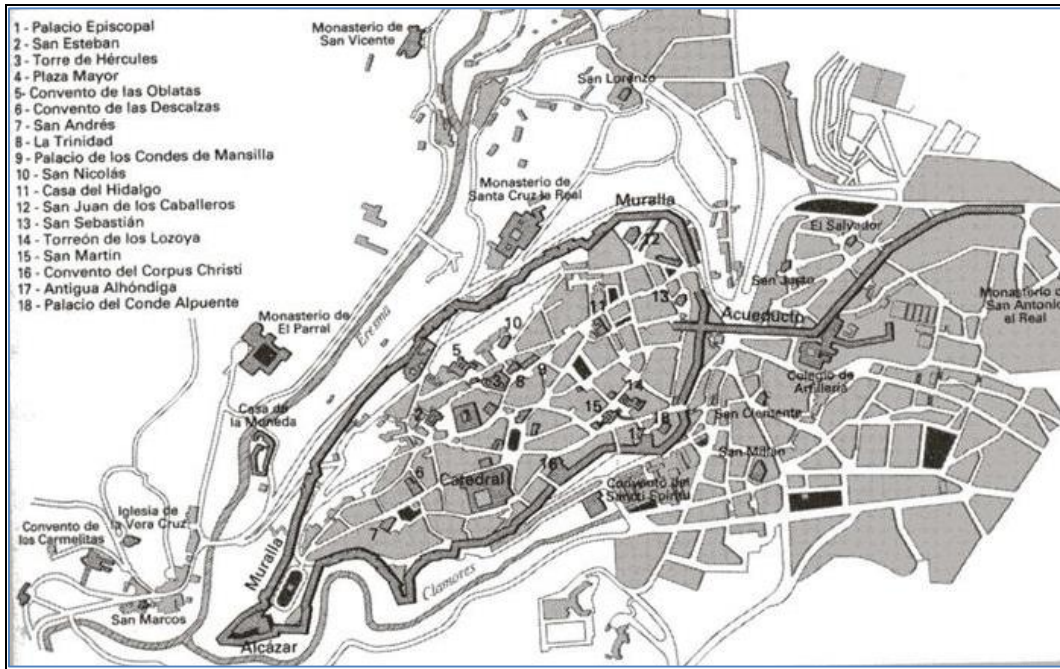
1 - Palacio Episcopal
2 - San Esteban
3 - Torre de Hércules
4 - Plaza Mayor
5- Convento de las Oblatas
6 - Convento de las Descalzas
7 - San Andrés
8 - La Trinidad
9 - Palacio de los Condes de Mansilla
10 - San Nicolás
11 - Casa del Hidalgo
12 - San Juan de los Caballeros
13 - San Sebastián
14 - Torreón de los Lozoya
15 - San Martín
16 - Convento del Corpus Christi
17 - Antigua Alhóndiga
18 - Palacio del Conde Alpuente

Monasterio de San Vicente
San Lorenzo
Monasterio de Santa Cruz la Real
Muralla
El Salvador
San Justo
Monasterio de San Antonio el Real
Acueducto
Monasterio de El Parral
Eresma
Colegio de Artillería
Casa de la Moneda
San Clemente
San Millán
Catedral
Convento Sancti Spiritu
Iglesia de la Vera Cruz
Convento de los Carmelitas
Muralla
Clamores
San Marcos
Alcázar
12
11
13
10
5
3
8
9
4
14
15
2
1
18
6
16
7